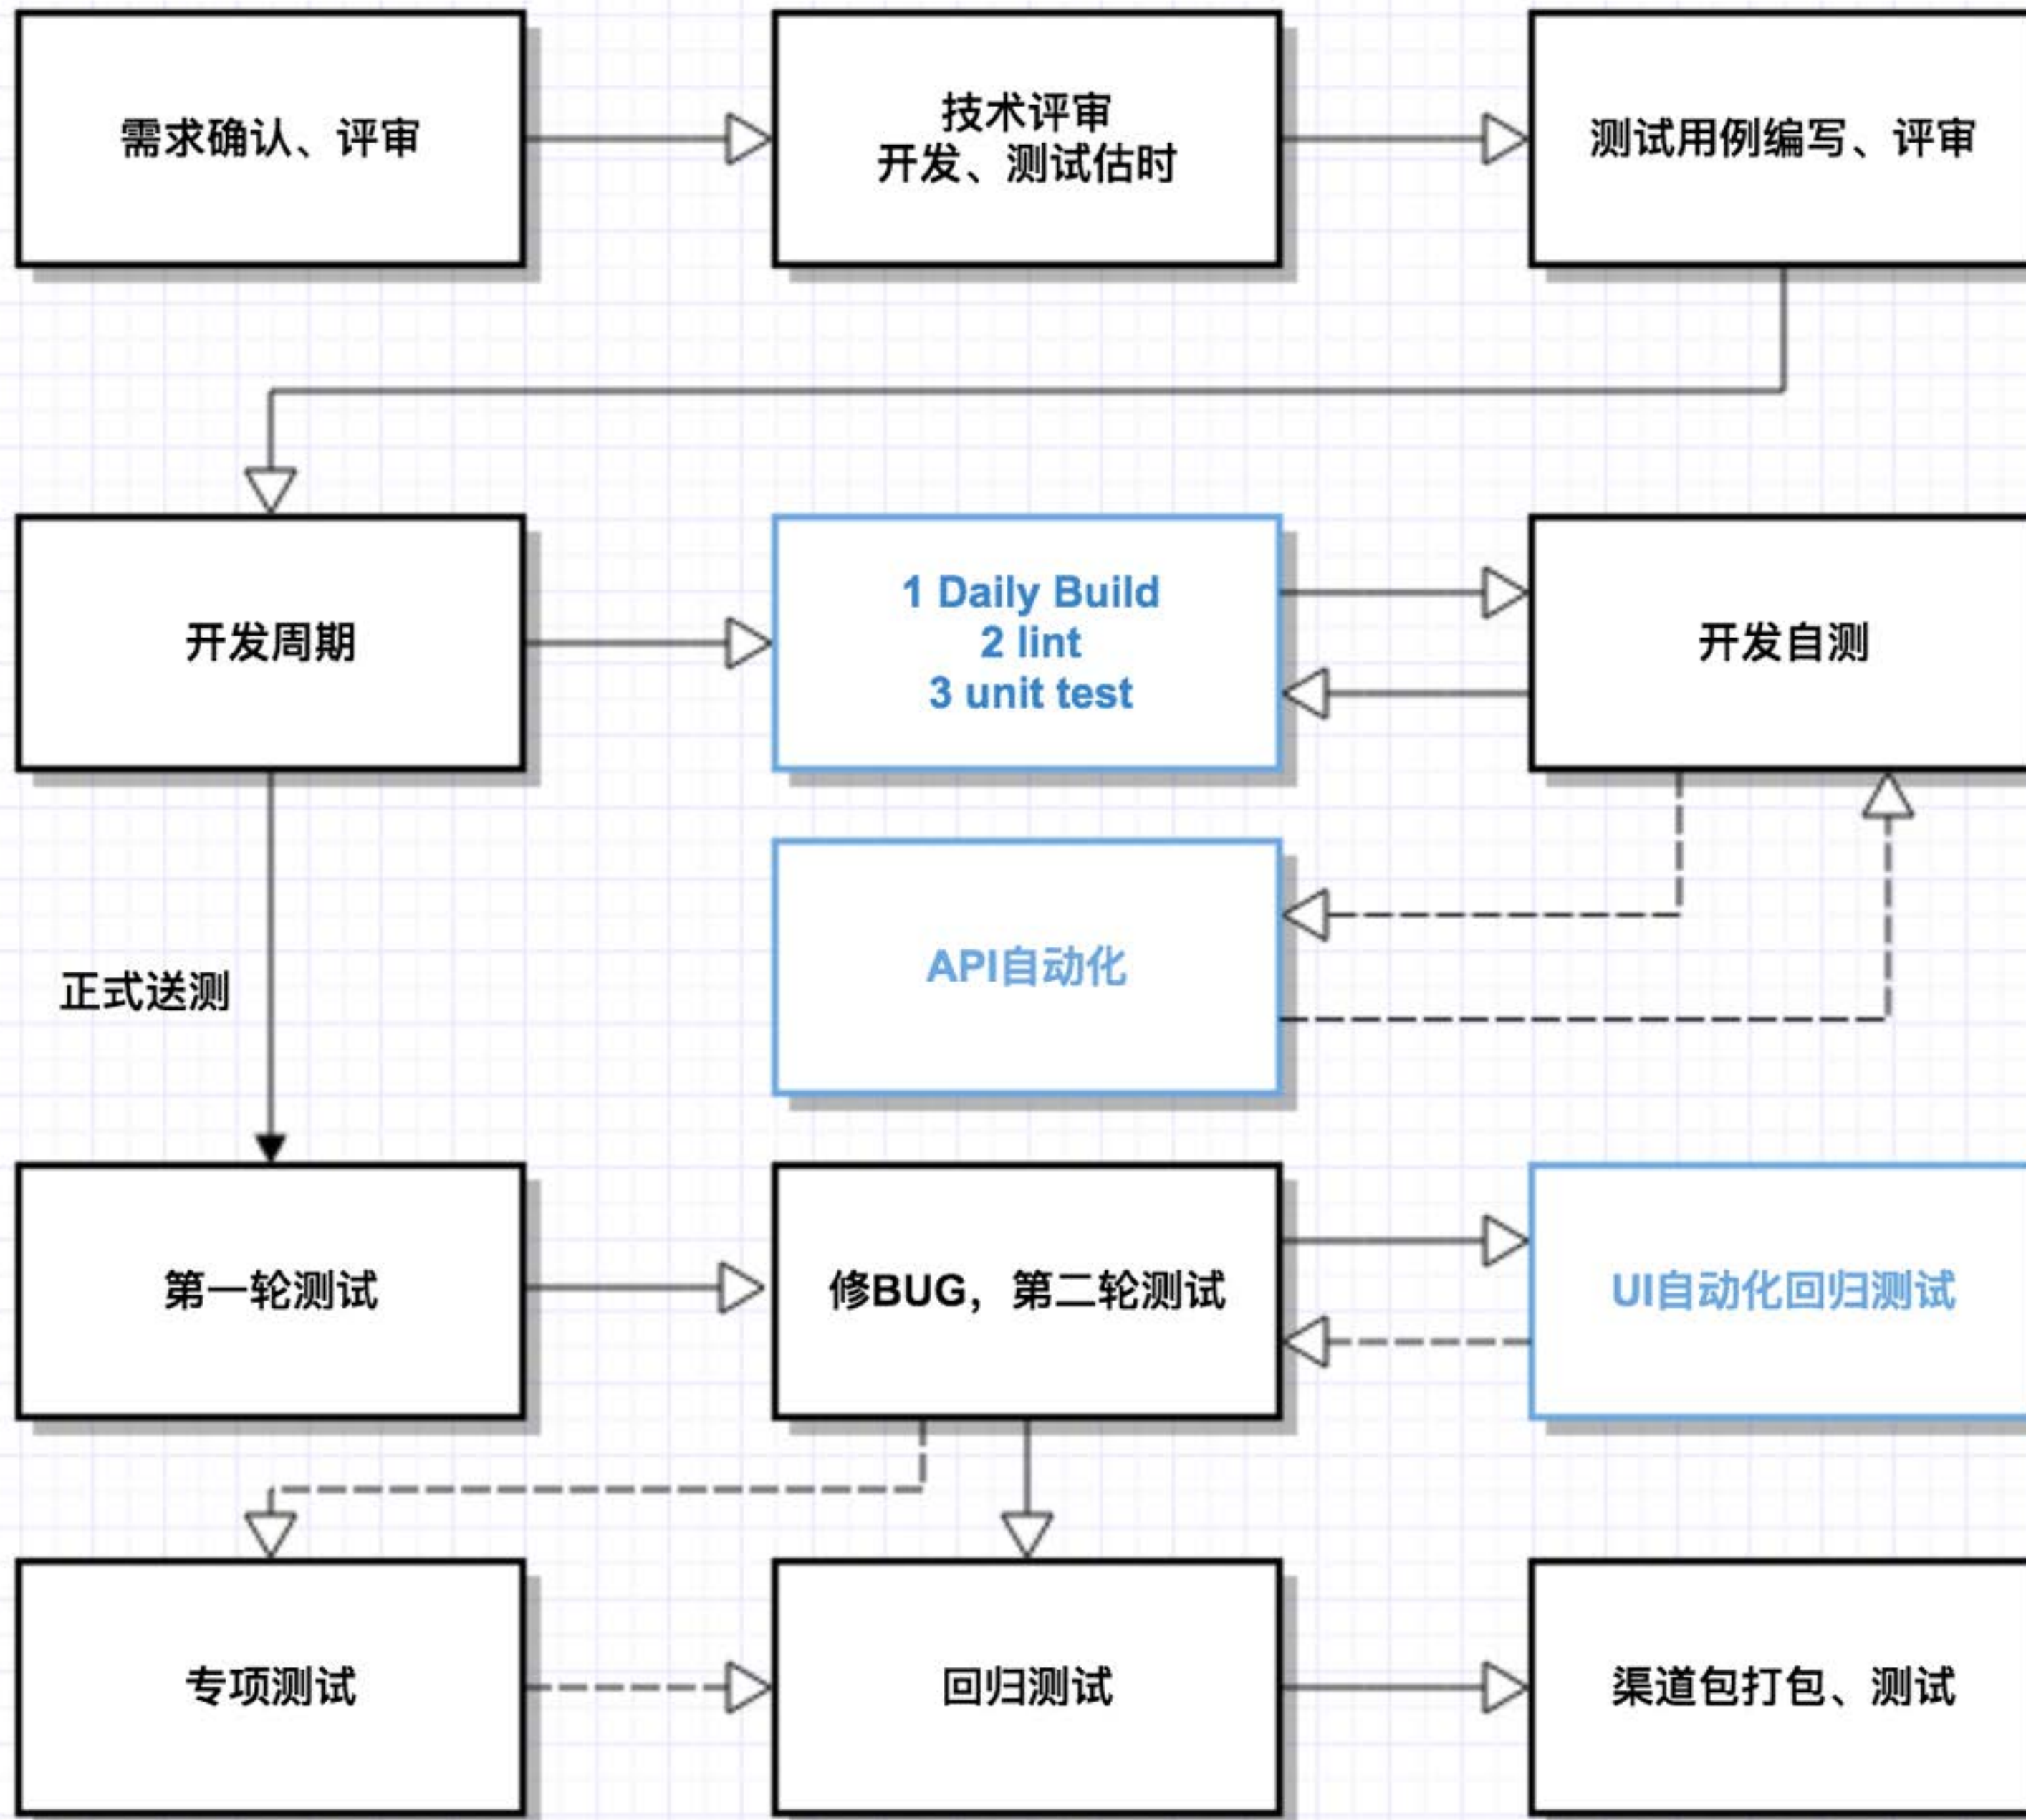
需求确认、评审

技术评审
开发、测试估时

测试用例编写、评审

开发周期

1 Daily Build
2 lint
3 unit test

开发自测

API自动化

正式送测

第一轮测试

修BUG，第二轮测试

UI自动化回归测试

专项测试

回归测试

渠道包打包、测试